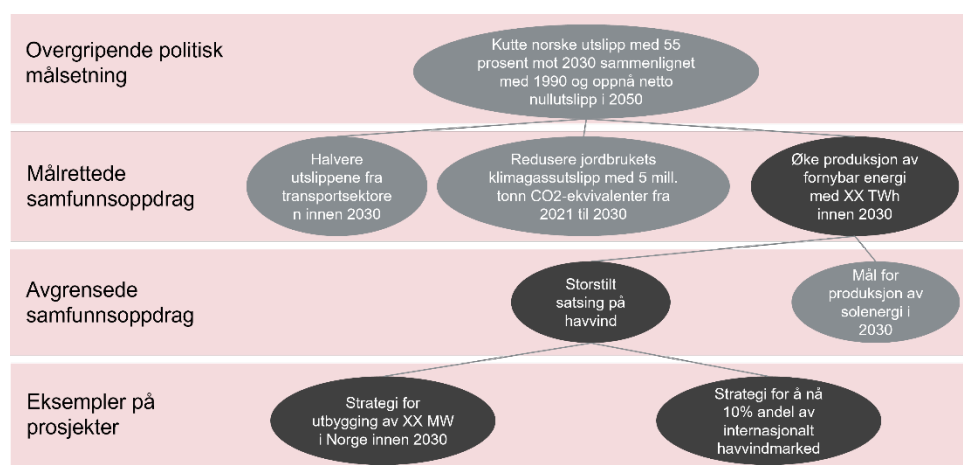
Overgripende politisk målsetning

Kutte norske utslipp med 55 prosent mot 2030 sammenlignet med 1990 og oppnå netto nullutslipp i 2050

Målrettede samfunnsoppdrag

Halvere utslippene fra transportsektoren innen 2030

Redusere jordbrukets klimagassutslipp med 5 mill. tonn CO2-ekvivalenter fra 2021 til 2030

Øke produksjon av fornybar energi med XX TWh innen 2030

Avgrensede samfunnsoppdrag

Storstilt satsing på havvind

Mål for produksjon av solenergi i 2030

Eksempler på prosjekter

Strategi for utbygging av XX MW i Norge innen 2030

Strategi for å nå 10% andel av internasjonalt havvindmarked